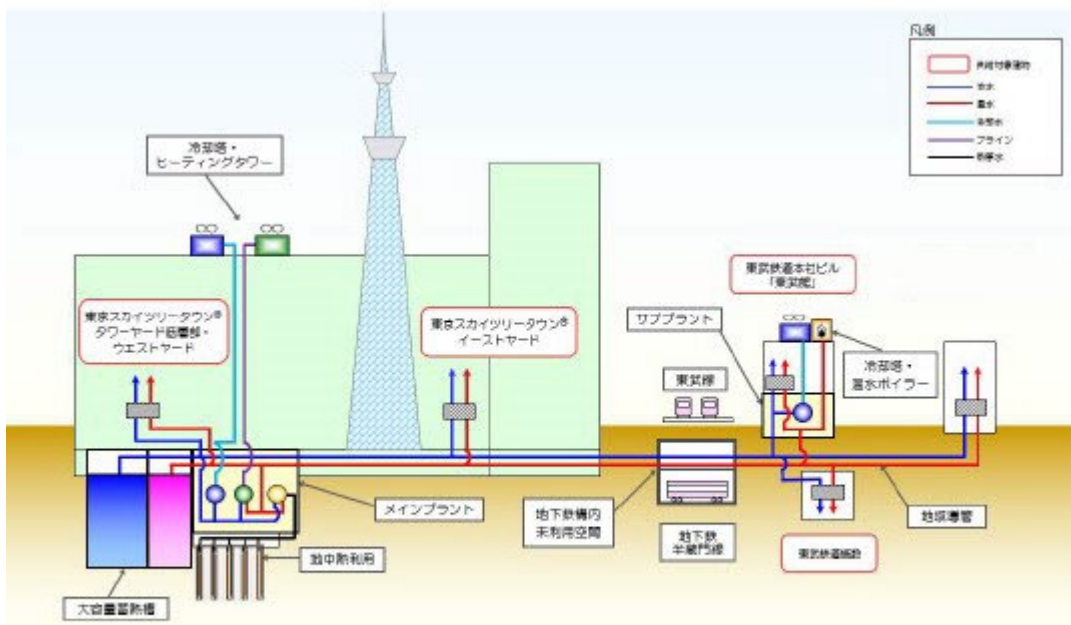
凡例

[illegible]

冷水

温水

冷却水

ブライン

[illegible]

冷却塔・ヒーティングタワー

東京スカイツリータウン® タワーヤード低層部・ウエストヤード

東京スカイツリータウン® イーストヤード

東武鉄道本社ビル「東武館」

サブプラント

東武線

冷却塔・温水ボイラー

メインプラント

地下鉄構内未利用空間

地下鉄半蔵門線

地域導管

地中熱利用

東武鉄道施設

大容量蓄熱槽